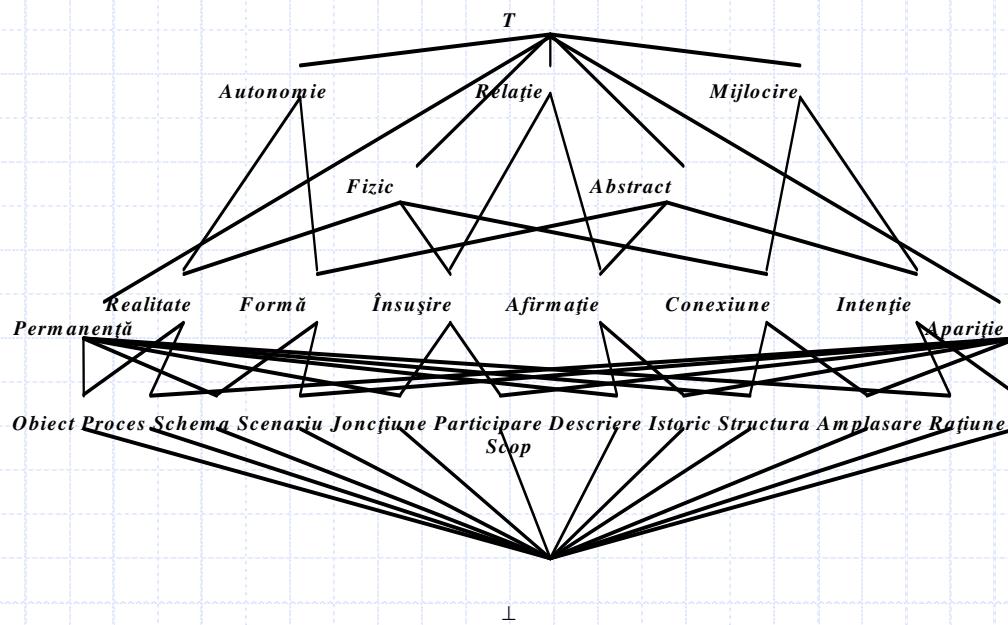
T

Autonomie Relaţie Mijlocire

Fizic Abstract

Realitate Formă Însuşire Afirmaţie Conexiune Intenţie

Permanenţă Apariţie

Obiect Proces Schema Scenariu Joncţiune Participare Descriere Istoric Structura Amplasare Raţiune

Scop

$\perp$